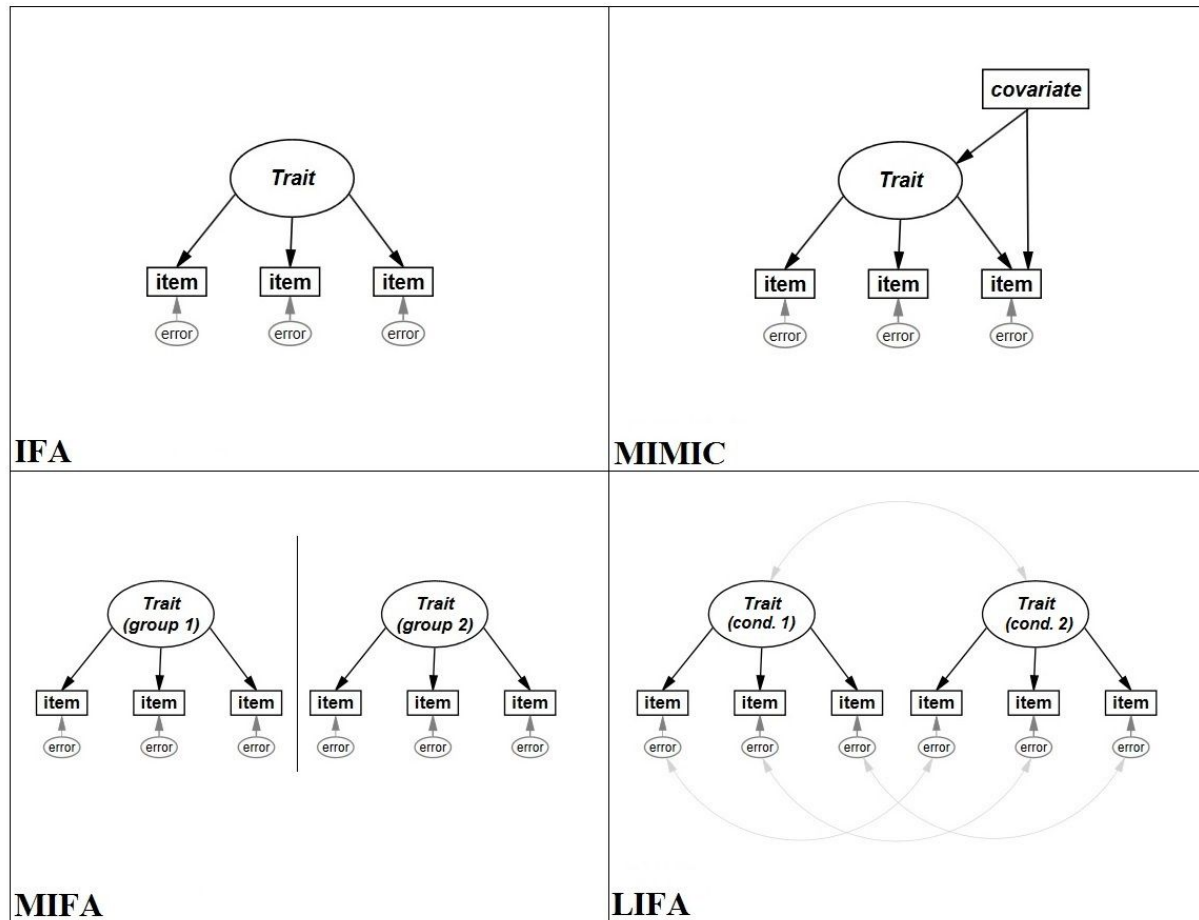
Trait

item item item

error error error

IFA

covariate

Trait

item item item

error error error

MIMIC

Trait (group 1)

item item item

error error error

Trait (group 2)

item item item

error error error

MIFA

Trait (cond. 1)

Trait (cond. 2)

item item item item item item

error error error error error error

LIFA